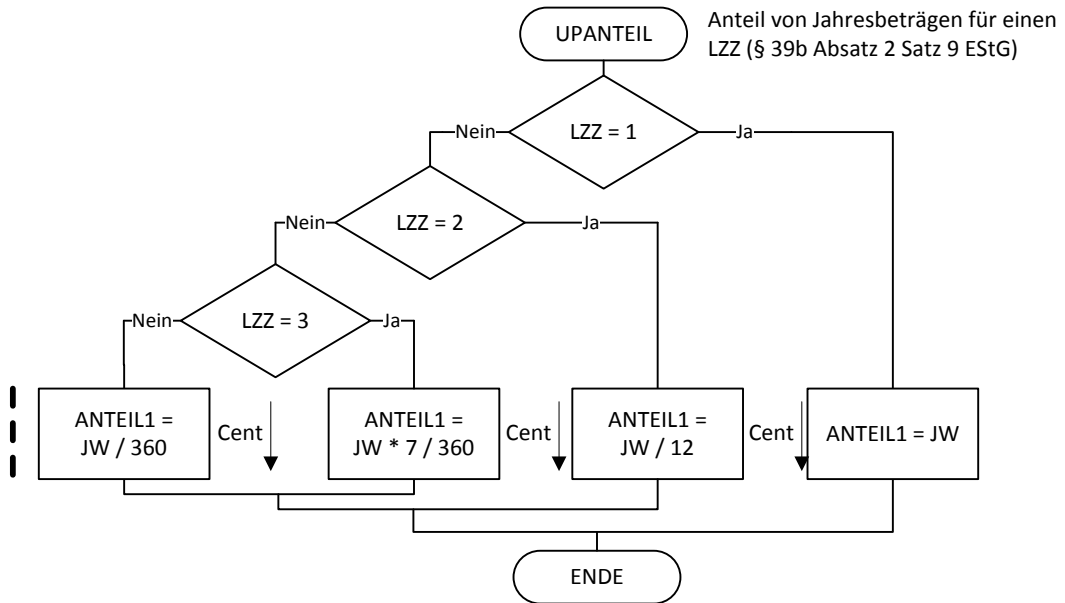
UPANTEIL

Anteil von Jahresbeträgen für einen LZZ (§ 39b Absatz 2 Satz 9 EStG)

Nein

LZZ = 1

Ja

Nein

LZZ = 2

Ja

Nein

LZZ = 3

Ja

ANTEIL1 = JW / 360

Cent

ANTEIL1 = JW * 7 / 360

Cent

ANTEIL1 = JW / 12

Cent

ANTEIL1 = JW

ENDE